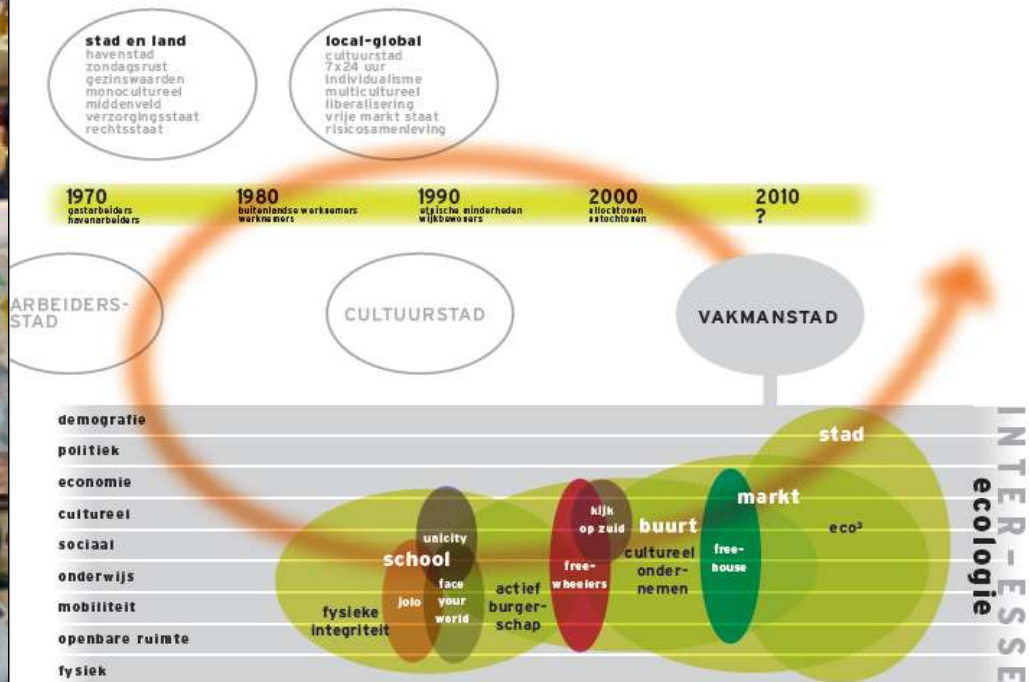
stad en land
havenstad
zondagsrust
gezinswaarden
monocultureel
middenveld
verzorgingsstaat
rechtsstaat

local-global
cultuurstad
7x24 uur
individualisme
multicultureel
liberalisering
vrije markt staat
risicosamenleving

1970
gastarbeiders
havenarbeiders

1980
buitenlandse werknemers
werknemers

1990
etnische minderheden
wijkbewoners

2000
allochtonen
autochtonen

2010
?

ARBEIDERS-STAD

CULTUURSTAD

VAKMANSTAD

demografie
politiek
economie
cultureel
sociaal
onderwijs
mobiliteit
openbare ruimte
fysiek

stad
markt
eco³
buurt
cultureel onder-nemen
free-house
kijk op zuid
free-wheelers
actief burger-schap
unicity
school
face your world
jolo
fysieke integriteit

ecologie

INTER-ESSE